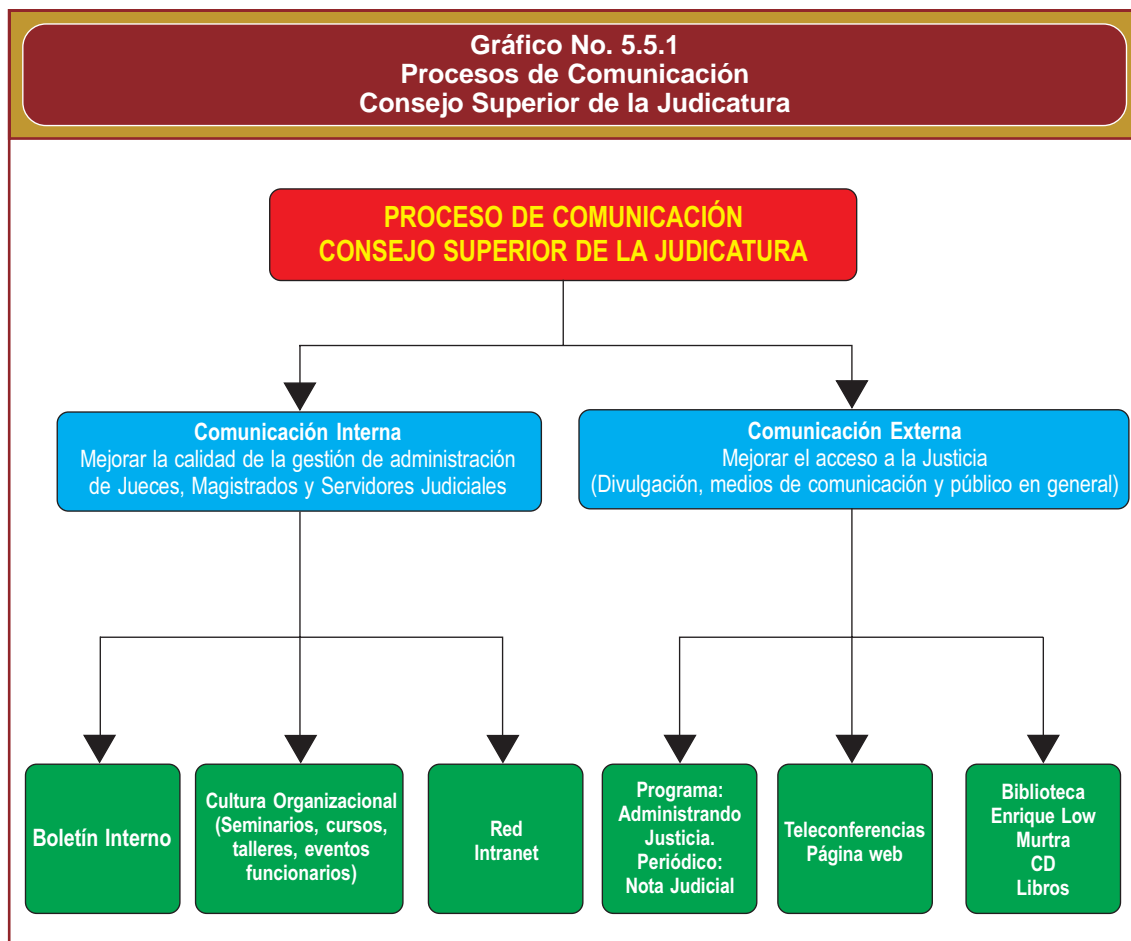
Gráfico No. 5.5.1
Procesos de Comunicación
Consejo Superior de la Judicatura

PROCESO DE COMUNICACIÓN
CONSEJO SUPERIOR DE LA JUDICATURA

Comunicación Interna
Mejorar la calidad de la gestión de administración de Jueces, Magistrados y Servidores Judiciales

Comunicación Externa
Mejorar el acceso a la Justicia
(Divulgación, medios de comunicación y público en general)

Boletín Interno

Cultura Organizacional (Seminarios, cursos, talleres, eventos funcionarios)

Red
Intranet

Programa:
Administrando Justicia.
Periódico:
Nota Judicial

Teleconferencias
Página web

Biblioteca
Enrique Low Murtra
CD
Libros